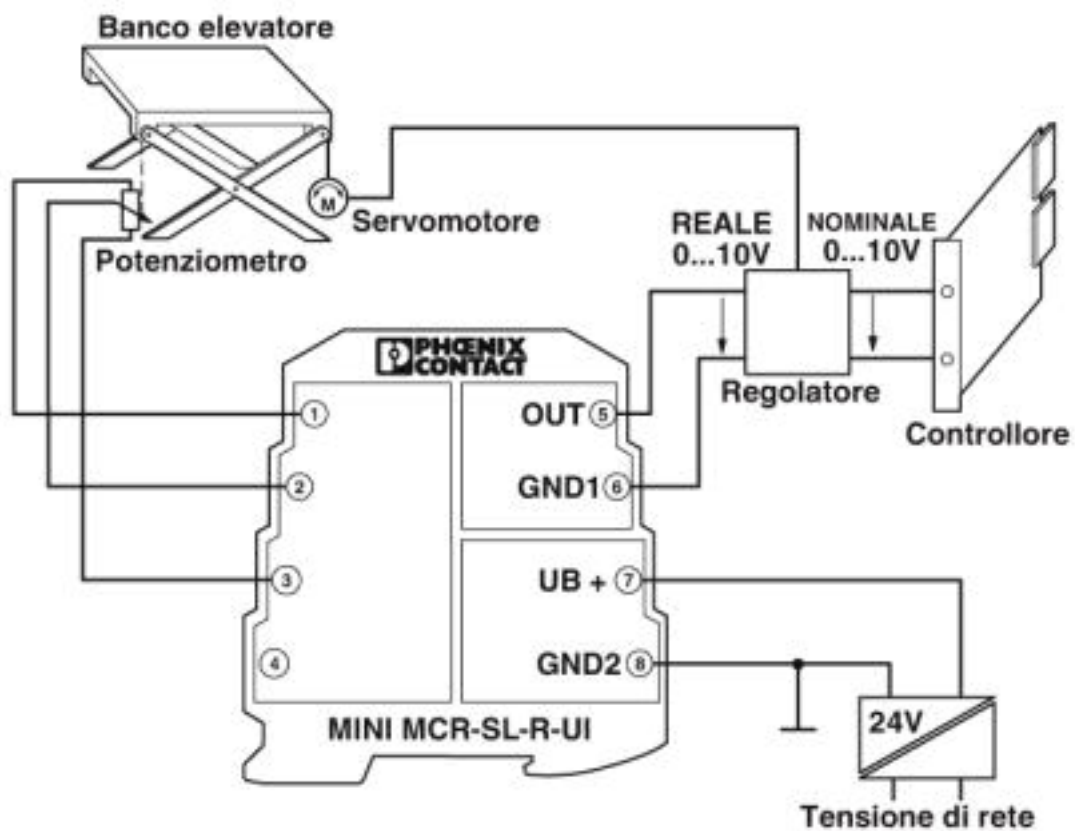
Banco elevatore

M

Servomotore

Potenziometro

REALE
0...10V

NOMINALE
0...10V

PHOENIX CONTACT

Regolatore

Controllore

1

OUT 5

2

GND1 6

3

UB + 7

4

GND2 8

24V

MINI MCR-SL-R-UI

Tensione di rete